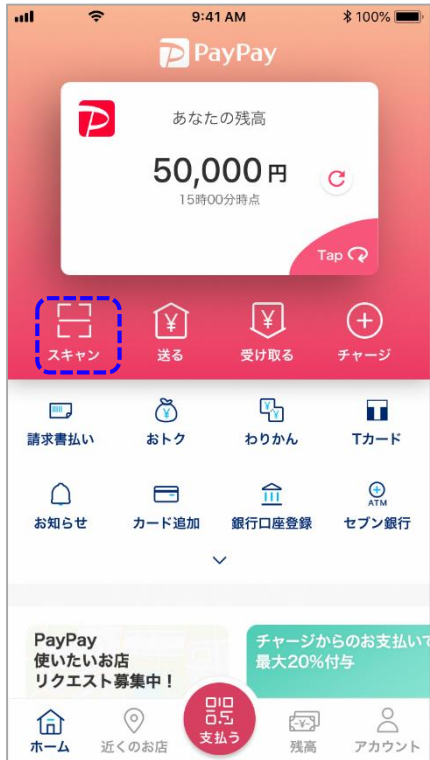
9:41 AM
100%

PayPay

あなたの残高

50,000円

15時00分時点

Tap

スキャン
送る
受け取る
チャージ

請求書払い
おトク
わりかん
Tカード

お知らせ
カード追加
銀行口座登録
ATM
セブン銀行

PayPay
使いたいお店
リクエスト募集中！

チャージからのお支払いで
最大20%付与

ホーム
近くのお店
支払う
残高
アカウント